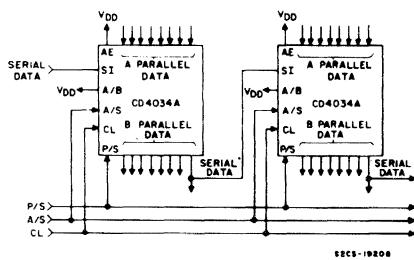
$V_{DD}$
AE
SERIAL DATA
SI
A PARALLEL DATA
$V_{DD}$
A/B
CD4034A
A/S
CL
B PARALLEL DATA
P/S
SERIAL DATA

$V_{DD}$
AE
SI
A PARALLEL DATA
$V_{DD}$
A/B
CD4034A
A/S
CL
B PARALLEL DATA
P/S
SERIAL DATA

P/S
A/S
CL

92CS-19208